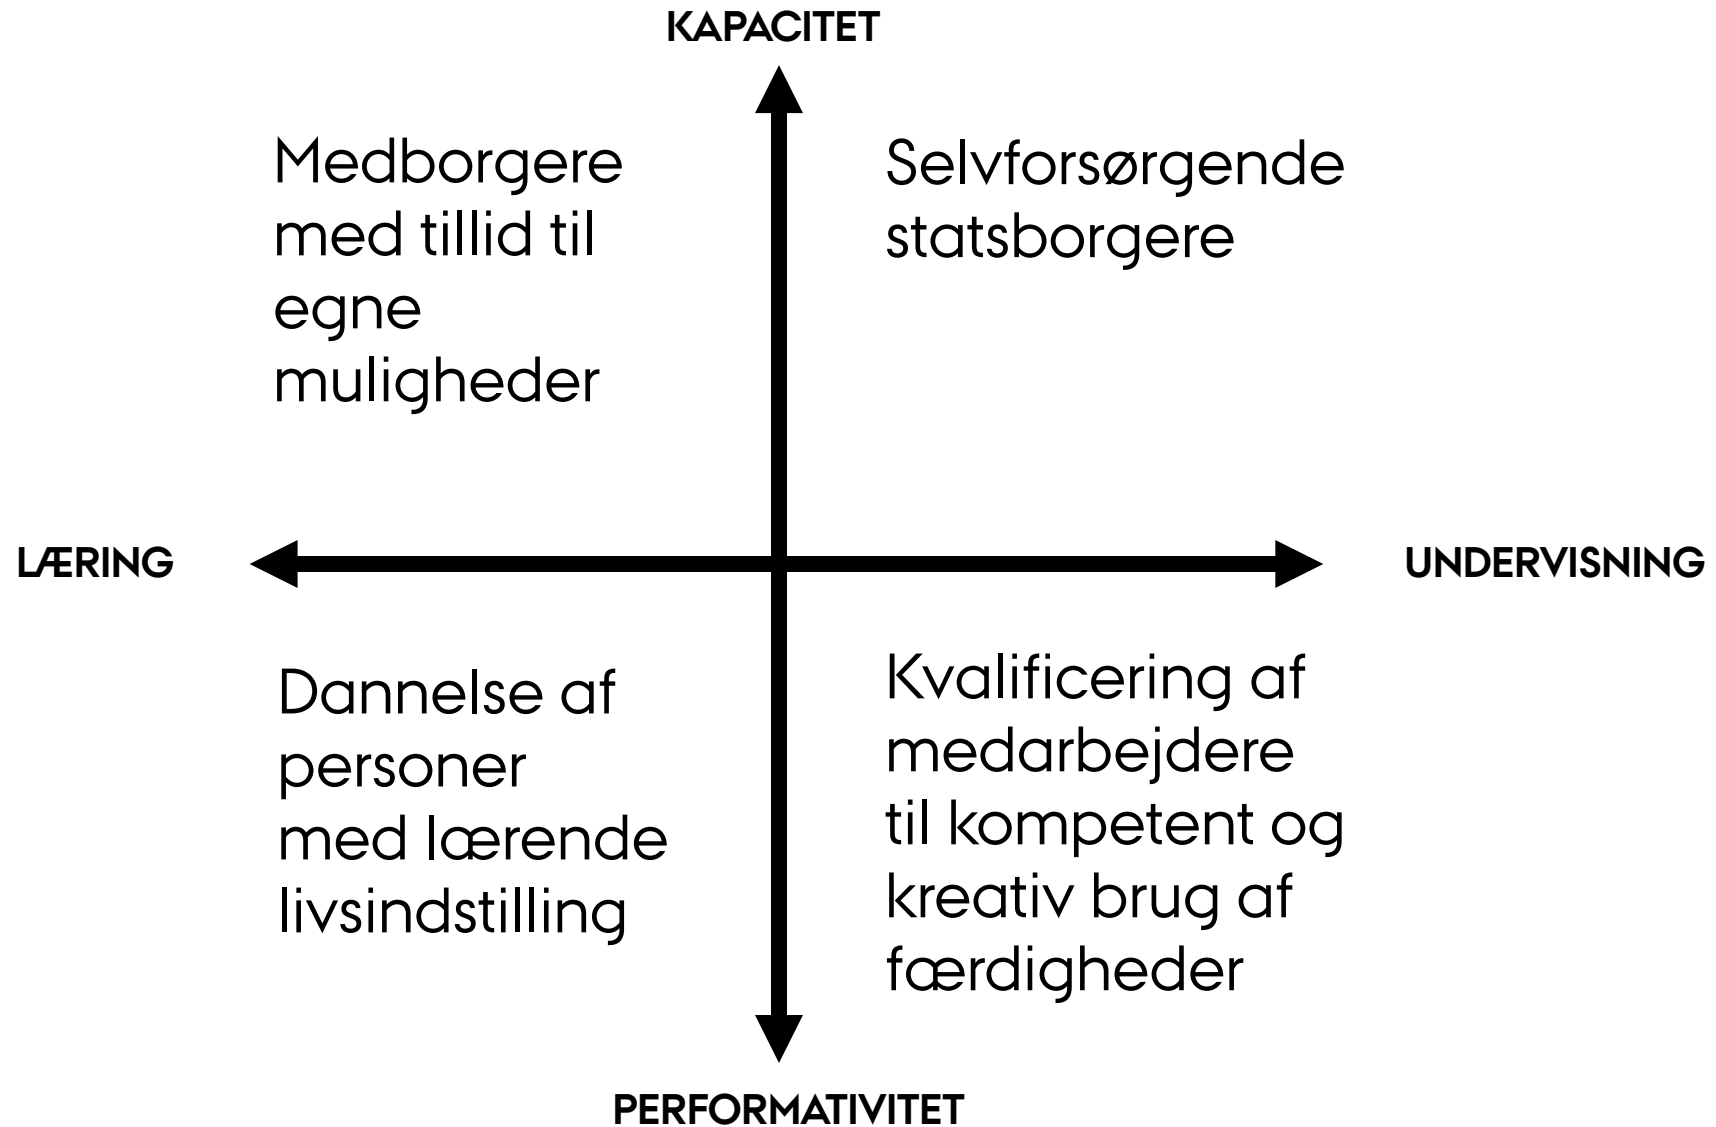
KAPACITET

Medborgere med tillid til egne muligheder

Selvforsørgende statsborgere

LÆRING

UNDERVISNING

Dannelse af personer med lærende livsindstilling

Kvalificering af medarbejdere til kompetent og kreativ brug af færdigheder

PERFORMATIVITET